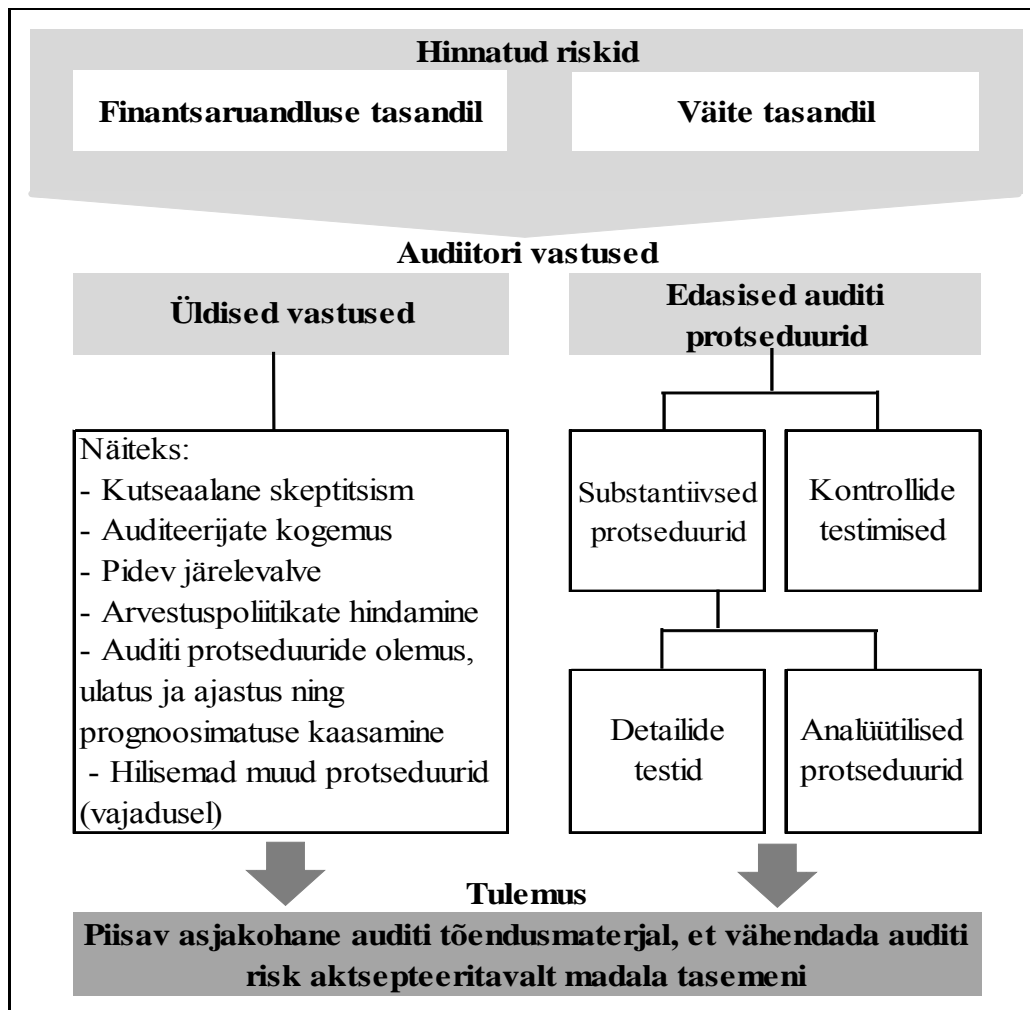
Hinnatud riskid

Finantsaruandluse tasandil

Väite tasandil

Audiitori vastused

Üldised vastused

Edasised auditi protseduurid

Näiteks:
- Kutsealalane skeptitsism
- Auditeerijate kogemus
- Pidev järelevalve
- Arvestuspoliitikate hindamine
- Auditi protseduuride olemus, ulatus ja ajastus ning prognoosimatuse kaasamine
- Hilisemad muud protseduurid (vajadusel)

Substantiivsed protseduurid

Kontrollide testimised

Detailide testid

Analüütilised protseduurid

Tulemus

Piisav asjakohane auditi tõendusmaterjal, et vähendada auditi risk aktsepteeritavalt madala tasemeni